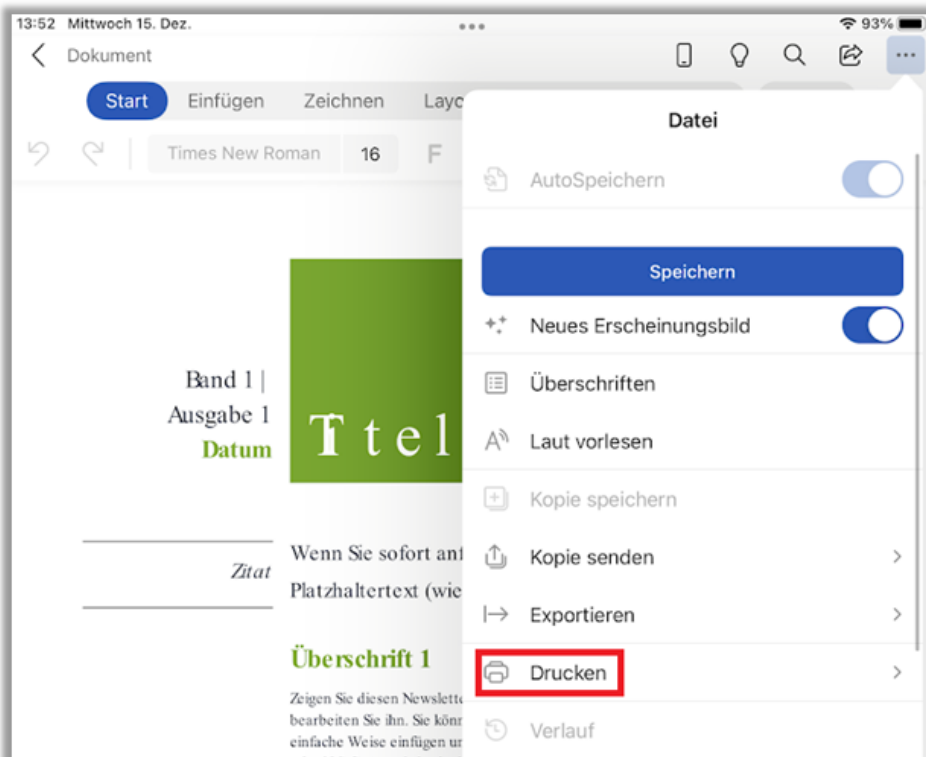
13:52 Mittwoch 15. Dez.

93%

Dokument

Start Einfügen Zeichnen Layo

Times New Roman 16 F

Band 1 | Ausgabe 1 Datum

Ttel

Zitat

Wenn Sie sofort an Platzhaltertext (wie

Überschrift 1

Zeigen Sie diesen Newslette bearbeiten Sie ihn. Sie könn einfache Weise einfügen ur

Datei

AutoSpeichern

Speichern

Neues Erscheinungsbild

Überschriften

Laut vorlesen

Kopie speichern

Kopie senden

Exportieren

Drucken

Verlauf